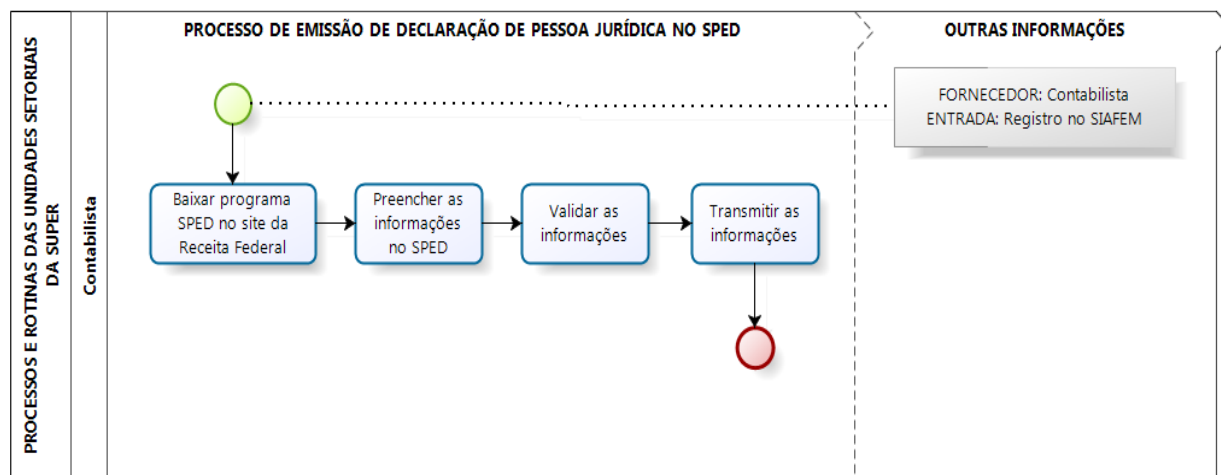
PROCESSOS E ROTINAS DAS UNIDADES SETORIAIS DA SUPER

Contabilista

PROCESSO DE EMISSÃO DE DECLARAÇÃO DE PESSOA JURÍDICA NO SPED

OUTRAS INFORMAÇÕES

FORNECEDOR: Contabilista
ENTRADA: Registro no SIAFEM

Baixar programa SPED no site da Receita Federal

Preencher as informações no SPED

Validar as informações

Transmitir as informações